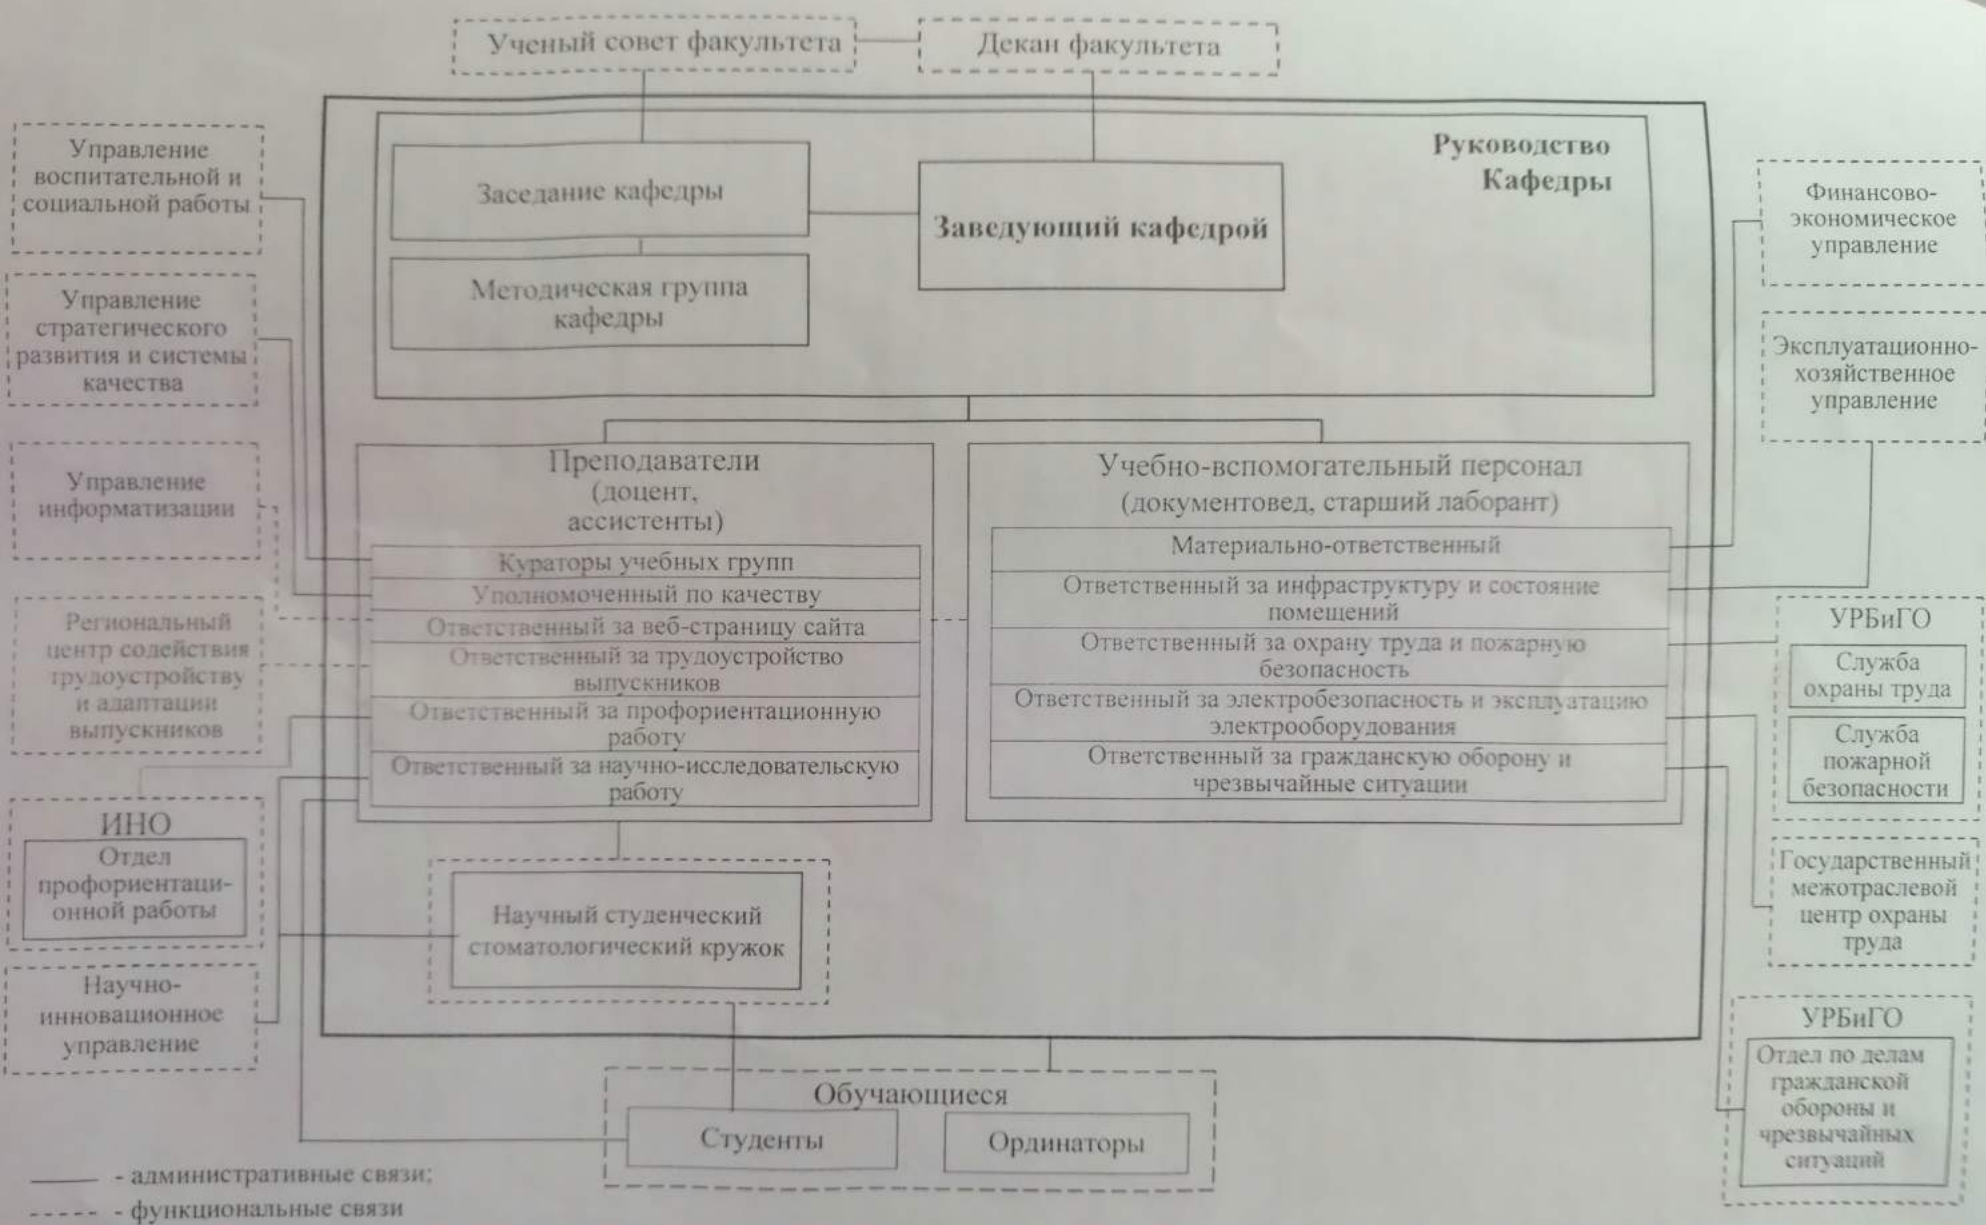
Ученый совет факультета

Декан факультета

Руководство Кафедры

Заседание кафедры

Заведующий кафедрой

Методическая группа кафедры

Управление воспитательной и социальной работы

Управление стратегического развития и системы качества

Управление информатизации

Региональный центр содействия трудоустройству и адаптации выпускников

ИНО

Отдел профориентационной работы

Научно-инновационное управление

Финансово-экономическое управление

Эксплуатационно-хозяйственное управление

УРБиГО

Служба охраны труда

Служба пожарной безопасности

Государственный межотраслевой центр охраны труда

УРБиГО

Отдел по делам гражданской обороны и чрезвычайных ситуаций

Преподаватели (доцент, ассистенты)

Кураторы учебных групп

Уполномоченный по качеству

Ответственный за веб-страницу сайта

Ответственный за трудоустройство выпускников

Ответственный за профориентационную работу

Ответственный за научно-исследовательскую работу

Учебно-вспомогательный персонал (документовед, старший лаборант)

Материально-ответственный

Ответственный за инфраструктуру и состояние помещений

Ответственный за охрану труда и пожарную безопасность

Ответственный за электробезопасность и эксплуатацию электрооборудования

Ответственный за гражданскую оборону и чрезвычайные ситуации

Научный студенческий стоматологический кружок

Обучающиеся

Студенты

Ординаторы

——— - административные связи;

- - - - - функциональные связи